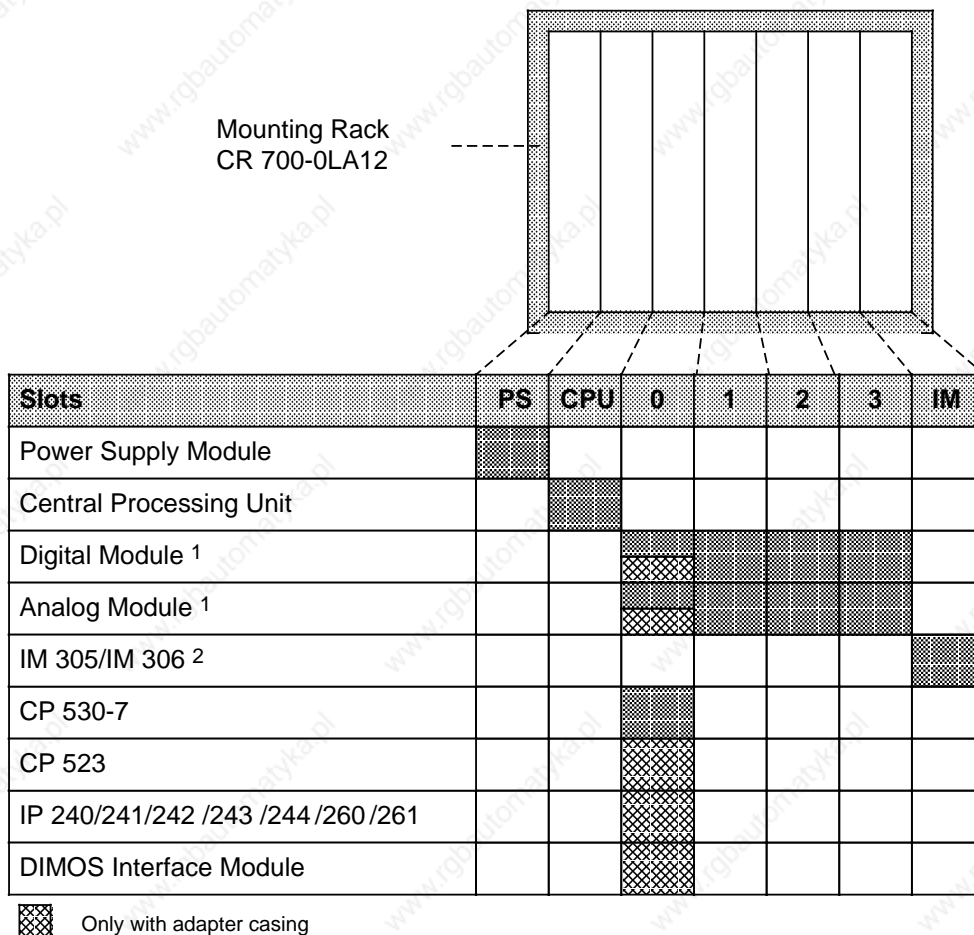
Mounting Rack
CR 700-0LA12

| Slots | PS | CPU | 0 | 1 | 2 | 3 | IM |
|---|---|---|---|---|---|---|---|
| Power Supply Module | | | | | | | |
| Central Processing Unit | | | | | | | |
| Digital Module 1 | | | | | | | |
| Analog Module 1 | | | | | | | |
| IM 305/IM 306 2 | | | | | | | |
| CP 530-7 | | | | | | | |
| CP 523 | | | | | | | |
| IP 240/241/242 /243 /244 /260 /261 | | | | | | | |
| DIMOS Interface Module | | | | | | | |

Only with adapter casing